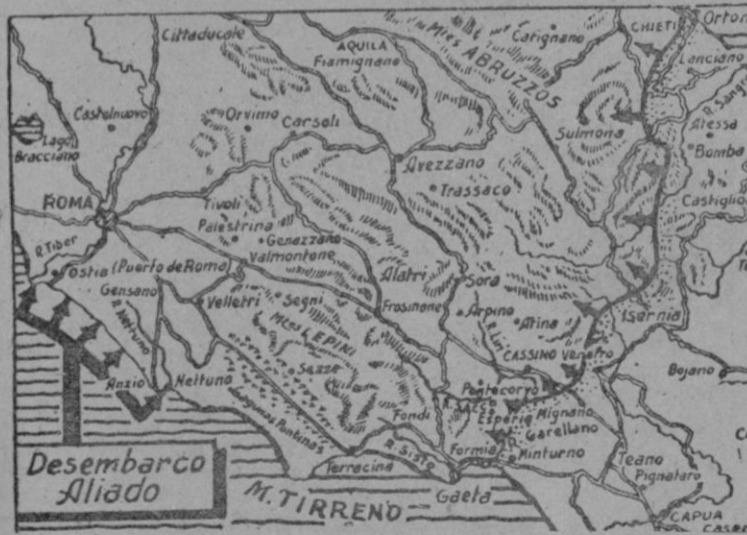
Cittaducale
AQUILA
Fiamignano
Mtes ABRUZZOS
Carignano
CHIETI
Ortona
Lanciano
R. Sangro
Atessa
Bomba
Castiglione
Castelnuovo
Lago Bracciano
Orvimo
Carsoli
Sulmona
Avezzano
Trassaco
ROMA
R. Tiber
Tivoli
Palestrina
Genazzano
Valmontone
Alatri
Sora
Ostia (Puerto de Roma)
Gensano
Nettuno
Velletri
Segni
Mtes LEPINI
Frosinone
Arpino
Atina
Isernia
CASSINO
Venafro
Bojano
Anzio
Nettuno
Sezze
Pantanos Pontinos
Fondi
Pontecorvo
R. Sacco
Esperia
Mignano
Garellano
Formia
Minturno
Teano
Pignataro
R. Sisto
Terracina
Gaeta
M. TIRRENO
CAPUA
CASE
Desembarco Aliado